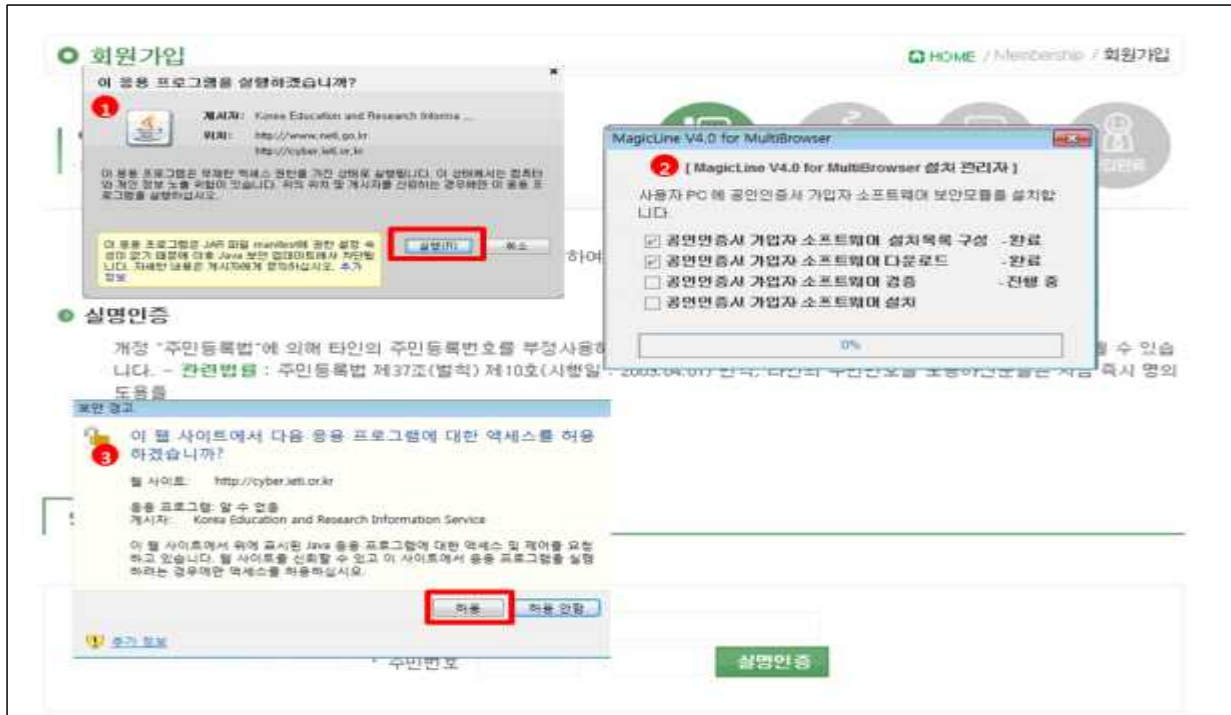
회원가입

HOME / Membership / 회원가입

이 응용 프로그램을 실행하겠습니까?

1

게시자: Korea Education and Research Informa...

위치: http://www.neti.go.kr
http://cyber.ieti.or.kr

이 응용 프로그램은 무제한 액세스 권한을 가진 상태로 실행됩니다. 이 상태에서는 컴퓨터와 개인 정보 노출 위험이 있습니다. 위의 위치 및 게시자를 신뢰하는 경우에만 이 응용 프로그램을 실행하십시오.

이 응용 프로그램은 JAR 파일 manifest에 권한 설정 속성이 없기 때문에 이후 Java 보안 업데이트에서 차단됩니다. 자세한 내용은 게시자에게 문의하십시오. 추가 정보

실행(R)

취소

MagicLine V4.0 for MultiBrowser

2 [ MagicLine V4.0 for MultiBrowser 설치 관리자 ]

사용자 PC 에 공인인증서 가입자 소프트웨어 보안모듈을 설치합니다.

☑ 공인인증서 가입자 소프트웨어 설치목록 구성 - 완료
☑ 공인인증서 가입자 소프트웨어 다운로드 - 완료
☐ 공인인증서 가입자 소프트웨어 검증 - 진행 중
☐ 공인인증서 가입자 소프트웨어 설치

0%

하여

실명인증

개정 "주민등록법"에 의해 타인의 주민등록번호를 부정사용하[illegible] 수 있습니다. - 관련법률 : 주민등록법 제37조(벌칙) 제10호(시행일 : 2009.04.01) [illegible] 즉시 명의도용을

보안 경고

이 웹 사이트에서 다음 응용 프로그램에 대한 액세스를 허용하겠습니까?

3

웹 사이트: http://cyber.ieti.or.kr

응용 프로그램: 알 수 없음
게시자: Korea Education and Research Information Service

이 웹 사이트에서 위에 표시된 Java 응용 프로그램에 대한 액세스 및 제어를 요청하고 있습니다. 웹 사이트를 신뢰할 수 있고 이 사이트에서 응용 프로그램을 실행하려는 경우에만 액세스를 허용하십시오.

허용

허용 안함

추가 정보

* 주민번호

실명인증